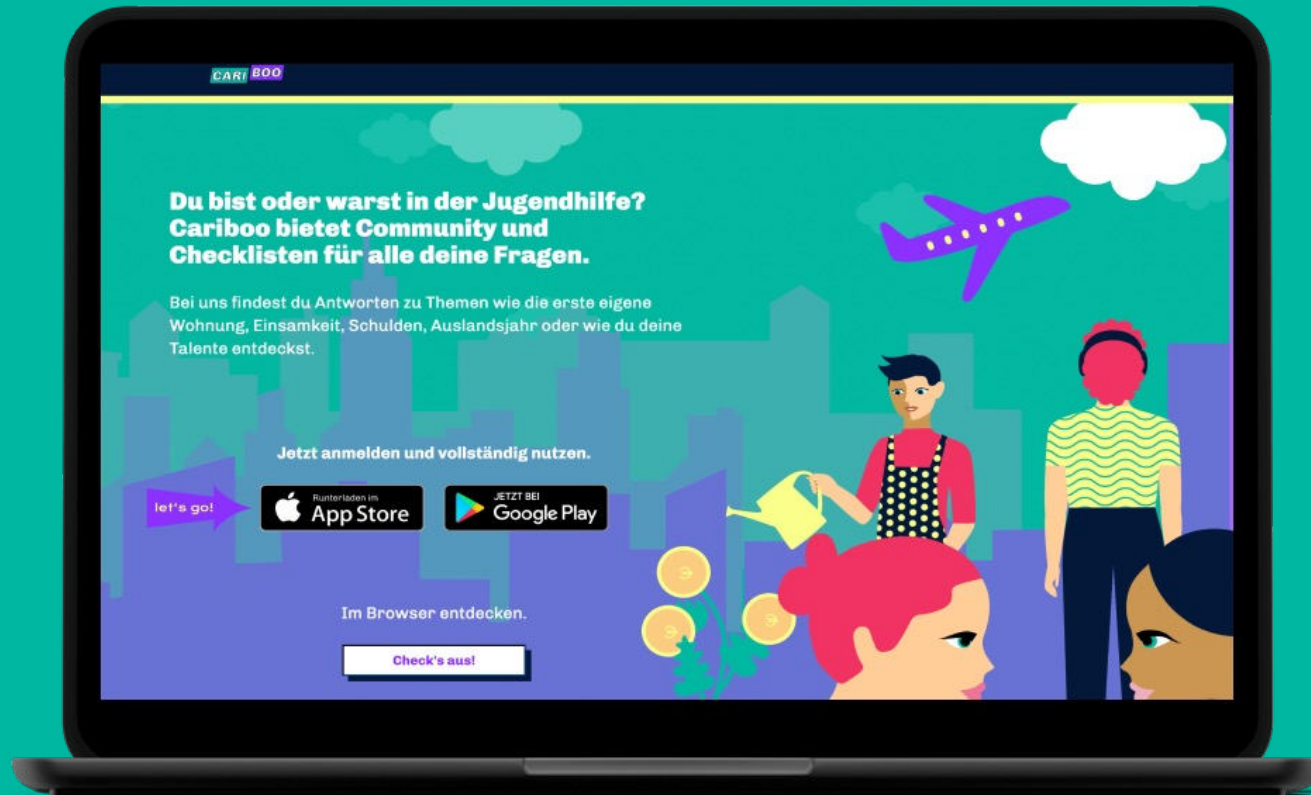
CARI BOO

Du bist oder warst in der Jugendhilfe? Cariboo bietet Community und Checklisten für alle deine Fragen.

Bei uns findest du Antworten zu Themen wie die erste eigene Wohnung, Einsamkeit, Schulden, Auslandsjahr oder wie du deine Talente entdeckst.

Jetzt anmelden und vollständig nutzen.

let's go!

Runterladen im App Store

JETZT BEI Google Play

Im Browser entdecken.

Check's aus!